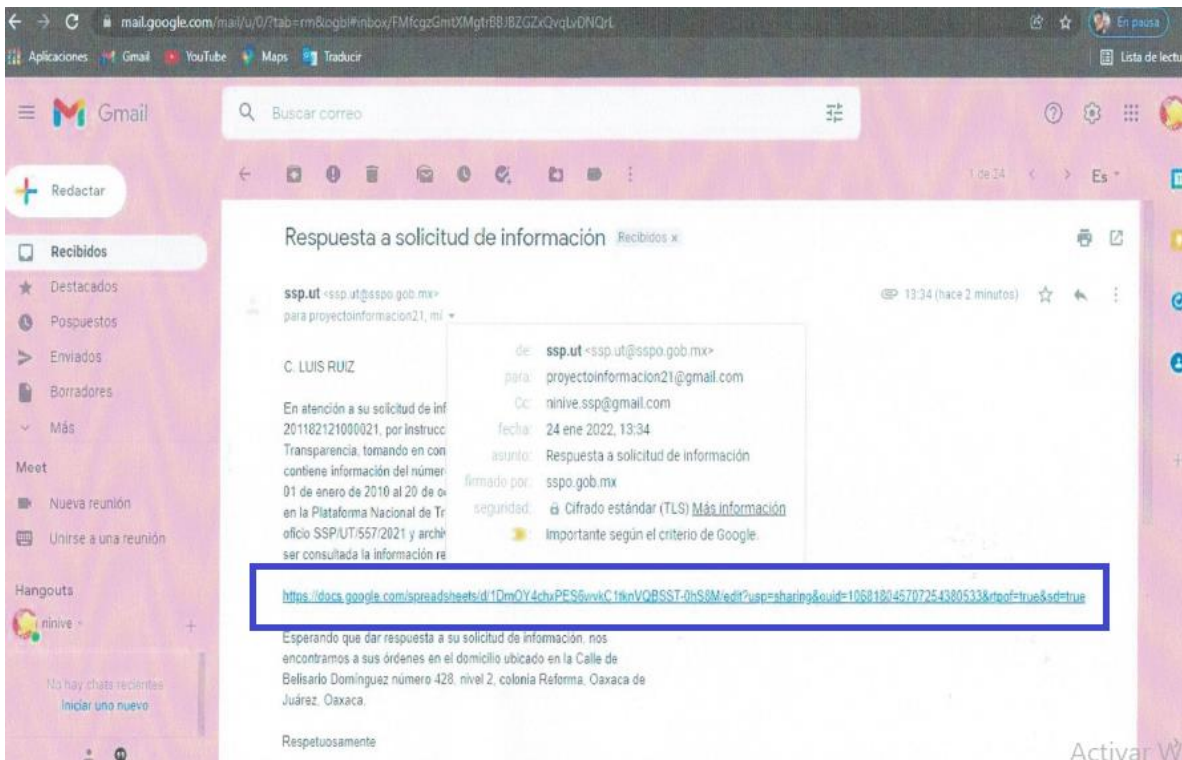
mail.google.com/mail/u/0/?tab=rm&ogbl#inbox/FMfcgzGmtXMgtrBBJBZGZxQvqLvDNQrL

En pausa

Aplicaciones Gmail YouTube Maps Traducir

Lista de lectu

Gmail

Buscar correo

Redactar

Recibidos
Destacados
Pospuestos
Enviados
Borradores
Más

Meet
Nueva reunión
Unirse a una reunión

Hangouts
ninive

No hay chats recientes
Iniciar uno nuevo

1 de 24

Es

Respuesta a solicitud de información Recibidos x

ssp.ut <ssp.ut@sspo.gob.mx>
para proyectoinformacion21, mí

13:34 (hace 2 minutos)

de: ssp.ut <ssp.ut@sspo.gob.mx>
para: proyectoinformacion21@gmail.com
Cc: ninive.ssp@gmail.com
fecha: 24 ene 2022, 13:34
asunto: Respuesta a solicitud de información
firmado por: sspo.gob.mx
seguridad: Cifrado estándar (TLS) Más información
Importante según el criterio de Google.

C. LUIS RUIZ

En atención a su solicitud de inf 201182121000021, por instrucc Transparencia, tomando en con contiene información del númer 01 de enero de 2010 al 20 de o en la Plataforma Nacional de Tr oficio SSP/UT/557/2021 y archi ser consultada la información re

https://docs.google.com/spreadsheets/d/1DmOY4chxPES6wvkC1tknVQBSST-0hS8M/edit?usp=sharing&ouid=106818045707254380533&rtpof=true&sd=true

Esperando que dar respuesta a su solicitud de información, nos encontramos a sus órdenes en el domicilio ubicado en la Calle de Belisario Domínguez número 428, nivel 2, colonia Reforma, Oaxaca de Juárez, Oaxaca.

Respetuosamente

Activar W